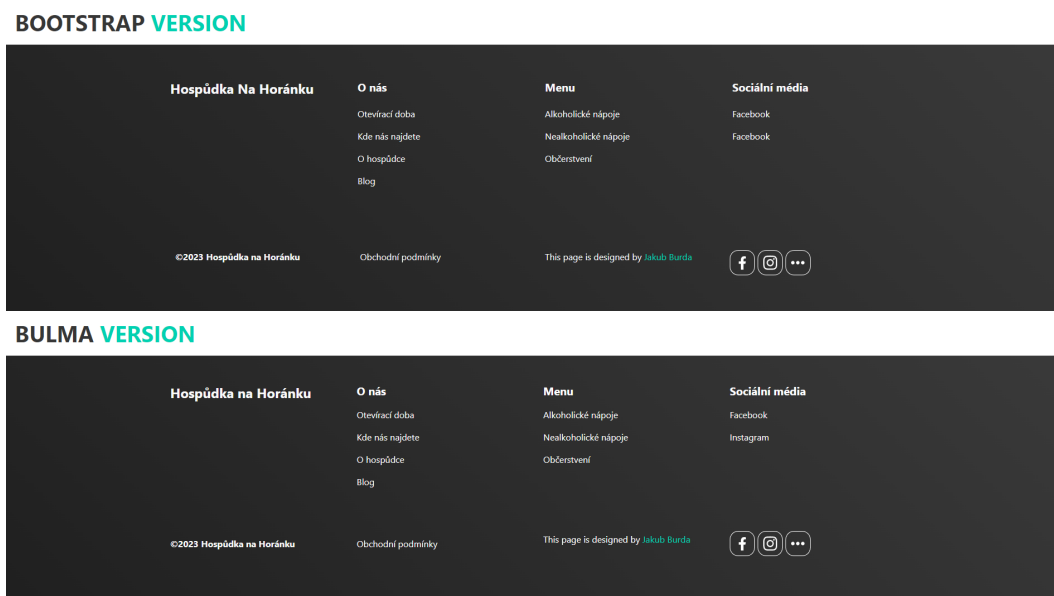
BOOTSTRAP VERSION

Hospůdka Na Horánku

O nás
Otevírací doba
Kde nás najdete
O hospůdce
Blog

Menu
Alkoholické nápoje
Nealkoholické nápoje
Občerstvení

Sociální média
Facebook
Facebook

©2023 Hospůdka na Horánku

Obchodní podmínky

This page is designed by Jakub Burda

BULMA VERSION

Hospůdka na Horánku

O nás
Otevírací doba
Kde nás najdete
O hospůdce
Blog

Menu
Alkoholické nápoje
Nealkoholické nápoje
Občerstvení

Sociální média
Facebook
Instagram

©2023 Hospůdka na Horánku

Obchodní podmínky

This page is designed by Jakub Burda